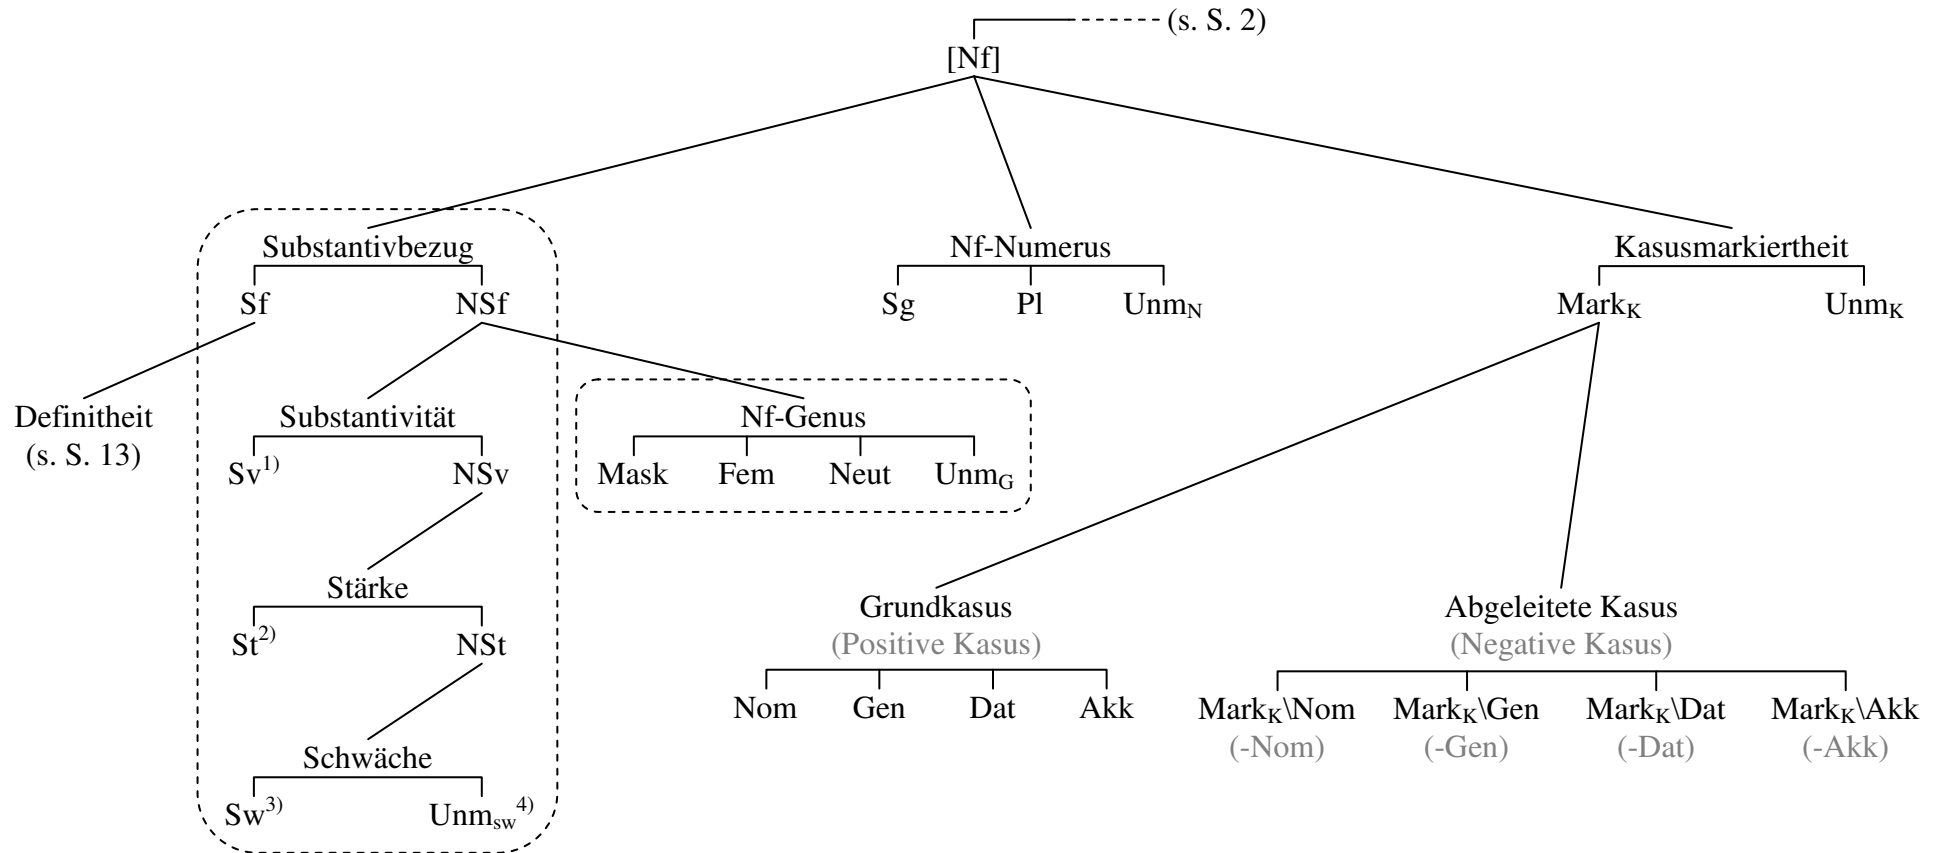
(s. S. 2)
[Nf]

Substantivbezug
Sf
NSf
Definitheit (s. S. 13)
Substantivität
$Sv^{1)}$
NSv
Stärke
$St^{2)}$
NSt
Schwäche
$Sw^{3)}$
$Unm_{sw}^{4)}$

Nf-Genus
Mask
Fem
Neut
$Unm_G$

Nf-Numerus
Sg
Pl
$Unm_N$

Kasusmarkiertheit
$Mark_K$
$Unm_K$

Grundkasus
(Positive Kasus)
Nom
Gen
Dat
Akk

Abgeleitete Kasus
(Negative Kasus)
$Mark_K$\Nom (-Nom)
$Mark_K$\Gen (-Gen)
$Mark_K$\Dat (-Dat)
$Mark_K$\Akk (-Akk)